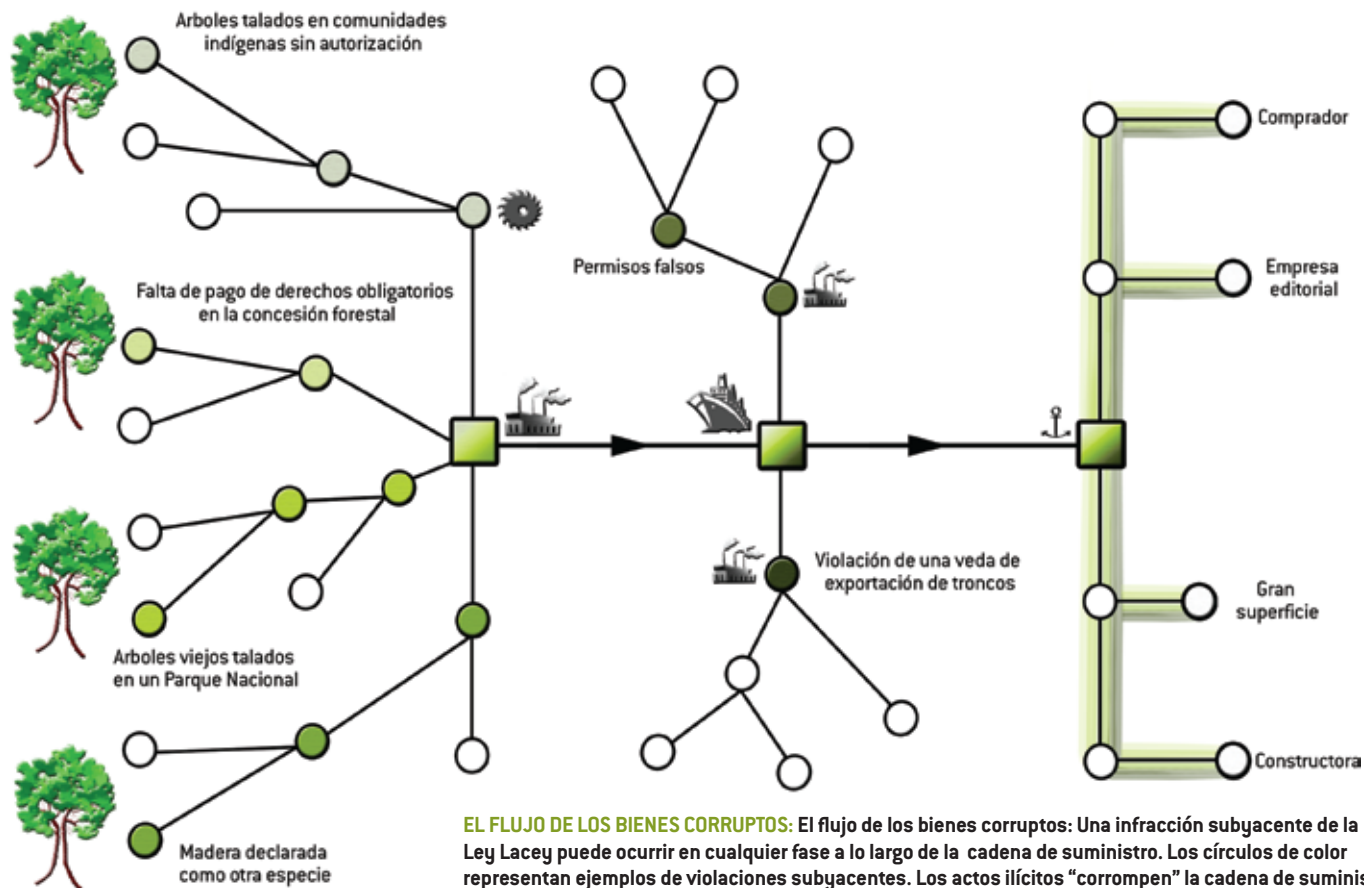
Arboles talados en comunidades indígenas sin autorización

Permisos falsos

Comprador

Empresa editorial

Falta de pago de derechos obligatorios en la concesión forestal

Violación de una veda de exportación de troncos

Gran superficie

Arboles viejos talados en un Parque Nacional

Constructora

Madera declarada como otra especie

EL FLUJO DE LOS BIENES CORRUPTOS: El flujo de los bienes corruptos: Una infracción subyacente de la Ley Lacey puede ocurrir en cualquier fase a lo largo de la cadena de suministro. Los círculos de color representan ejemplos de violaciones subyacentes. Los actos ilícitos “corrompen” la cadena de suminis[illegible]